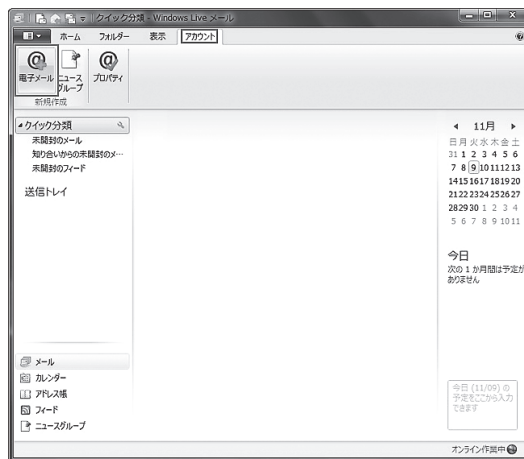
クイック分類 - Windows Live メール

ホーム フォルダー 表示 アカウント

電子メール ニュースグループ プロパティ
新規作成

クイック分類
未開封のメール
知り合いからの未開封のメ…
未開封のフィード

送信トレイ

メール
カレンダー
アドレス帳
フィード
ニュースグループ

11月

| 日 | 月 | 火 | 水 | 木 | 金 | 土 |
|---|---|---|---|---|---|---|
| 31 | 1 | 2 | 3 | 4 | 5 | 6 |
| 7 | 8 | 9 | 10 | 11 | 12 | 13 |
| 14 | 15 | 16 | 17 | 18 | 19 | 20 |
| 21 | 22 | 23 | 24 | 25 | 26 | 27 |
| 28 | 29 | 30 | 1 | 2 | 3 | 4 |
| 5 | 6 | 7 | 8 | 9 | 10 | 11 |

今日
次の 1 か月間は予定がありません

今日 (11/09) の予定をここから入力できます

オンライン作業中